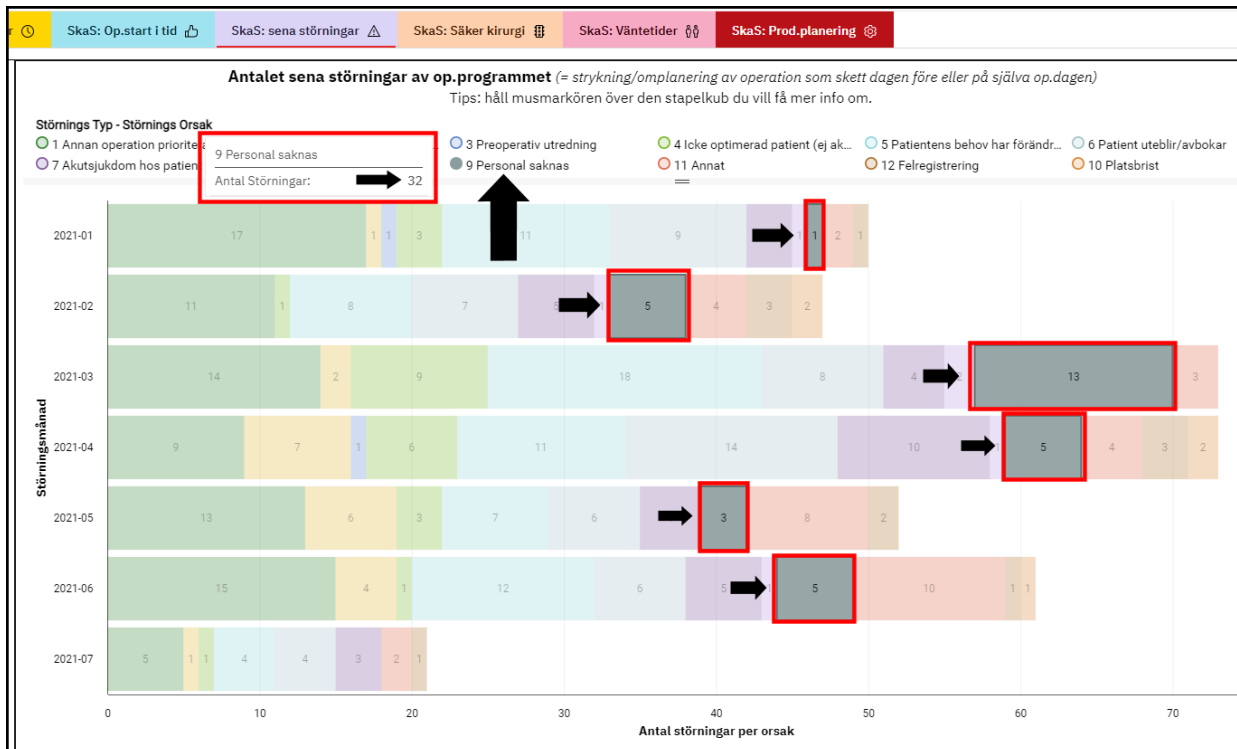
r | SkaS: Op.start i tid | SkaS: sena störningar | SkaS: Säker kirurgi | SkaS: Väntetider | SkaS: Prod.planering

**Antalet sena störningar av op.programmet** *(= strykning/omplanering av operation som skett dagen före eller på själva op.dagen)*
Tips: håll musmarkören över den stapelkub du vill få mer info om.

Störnings Typ - Störnings Orsak
1 Annan operation priorite
7 Akutsjukdom hos patien
3 Preoperativ utredning
9 Personal saknas
4 Icke optimerad patient (ej ak...
11 Annat
5 Patientens behov har förändr...
12 Felregistrering
6 Patient uteblir/avbokar
10 Platsbrist

9 Personal saknas
Antal Störningar: 32

2021-01: 17, 1, 1, 3, 11, 9, 1, 1, 2, 1
2021-02: 11, 1, 8, 7, 5, 5, 4, 3, 2
2021-03: 14, 2, 9, 18, 8, 4, 13, 3
2021-04: 9, 7, 1, 6, 11, 14, 10, 5, 4, 3, 2
2021-05: 13, 6, 3, 7, 6, 3, 8, 2
2021-06: 15, 4, 1, 12, 6, 5, 5, 10, 1, 1
2021-07: 5, 1, 1, 4, 4, 3, 2, 1

Störningsmånad

0 10 20 30 40 50 60 70
Antal störningar per orsak